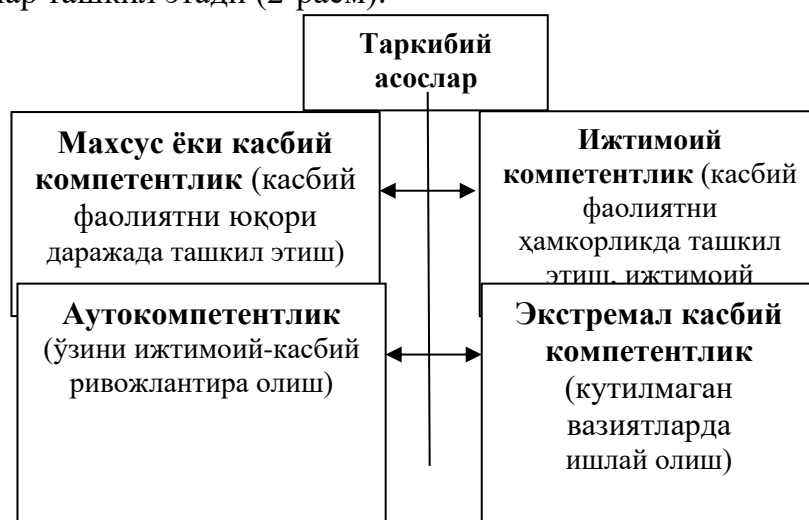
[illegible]ар ташкил этади (2-расм).

Таркибий асослар

Махсус ёки касбий компетентлик (касбий фаолиятни юқори даражада ташкил этиш)

Ижтимоий компетентлик (касбий фаолиятни ҳамкорликда ташкил этиш, ижтимоий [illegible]

Аутокомпетентлик (ўзини ижтимоий-касбий ривожлантира олиш)

Экстремал касбий компетентлик (кутилмаган вазиятларда ишлай олиш)